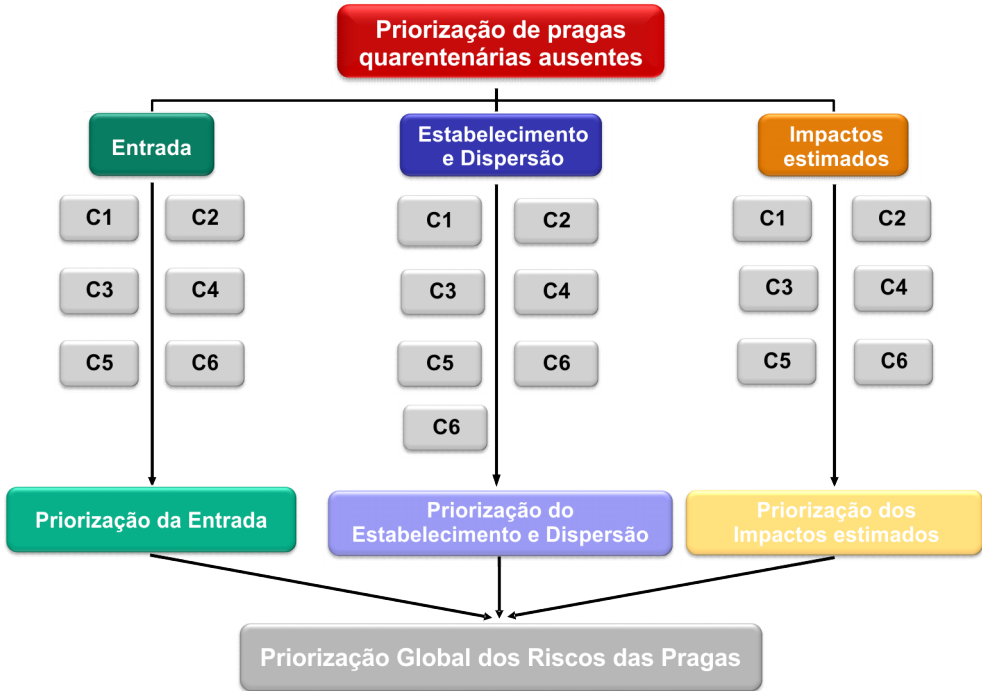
Priorização de pragas quarentenárias ausentes

Entrada

C1
C2
C3
C4
C5
C6

Estabelecimento e Dispersão

C1
C2
C3
C4
C5
C6
C6

Impactos estimados

C1
C2
C3
C4
C5
C6

Priorização da Entrada

Priorização do Estabelecimento e Dispersão

Priorização dos Impactos estimados

Priorização Global dos Riscos das Pragas